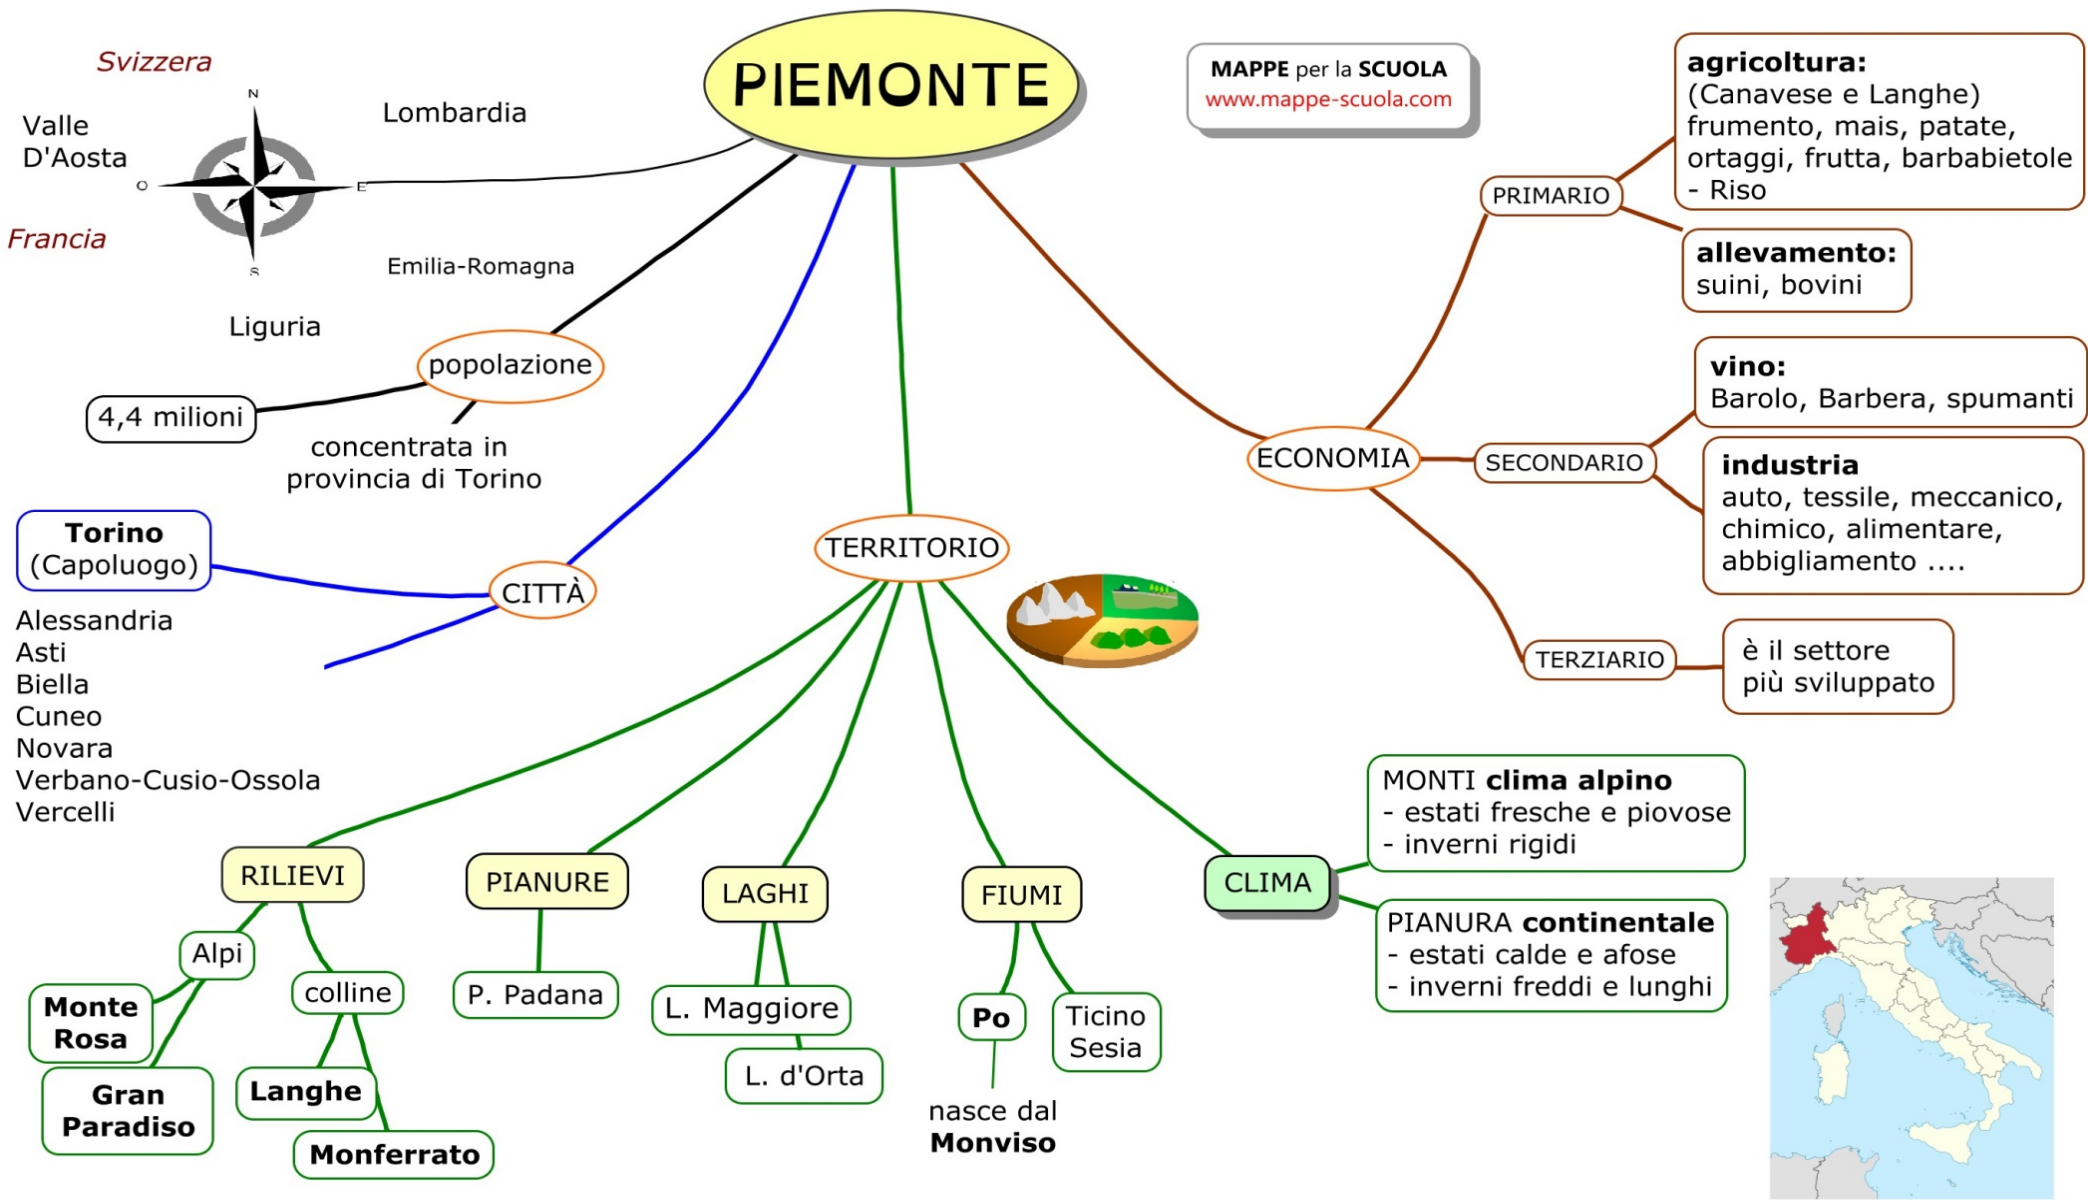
PIEMONTE

MAPPE per la SCUOLA
www.mappe-scuola.com

Svizzera
Valle D'Aosta
Lombardia
N
O
E
S
Francia
Emilia-Romagna
Liguria

popolazione
4,4 milioni
concentrata in provincia di Torino

Torino (Capoluogo)
CITTÀ
Alessandria
Asti
Biella
Cuneo
Novara
Verbano-Cusio-Ossola
Vercelli

TERRITORIO

RILIEVI
Alpi
Monte Rosa
Gran Paradiso
colline
Langhe
Monferrato

PIANURE
P. Padana

LAGHI
L. Maggiore
L. d'Orta

FIUMI
Po
nasce dal Monviso
Ticino Sesia

CLIMA
MONTI **clima alpino**
- estati fresche e piovose
- inverni rigidi

PIANURA **continentale**
- estati calde e afose
- inverni freddi e lunghi

ECONOMIA

PRIMARIO
**agricoltura:**
(Canavese e Langhe)
frumento, mais, patate, ortaggi, frutta, barbabietole - Riso

**allevamento:**
suini, bovini

SECONDARIO
**vino:**
Barolo, Barbera, spumanti

**industria**
auto, tessile, meccanico, chimico, alimentare, abbigliamento ....

TERZIARIO
è il settore più sviluppato